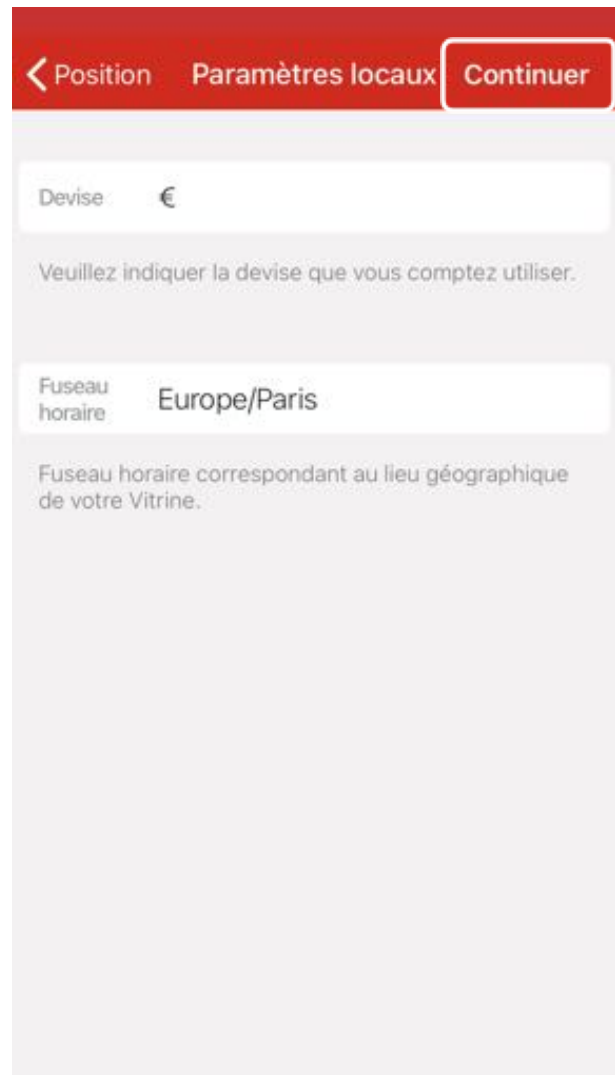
< Position Paramètres locaux Continuer

Devise €

Veuillez indiquer la devise que vous comptez utiliser.

Fuseau horaire Europe/Paris

Fuseau horaire correspondant au lieu géographique de votre Vitrine.